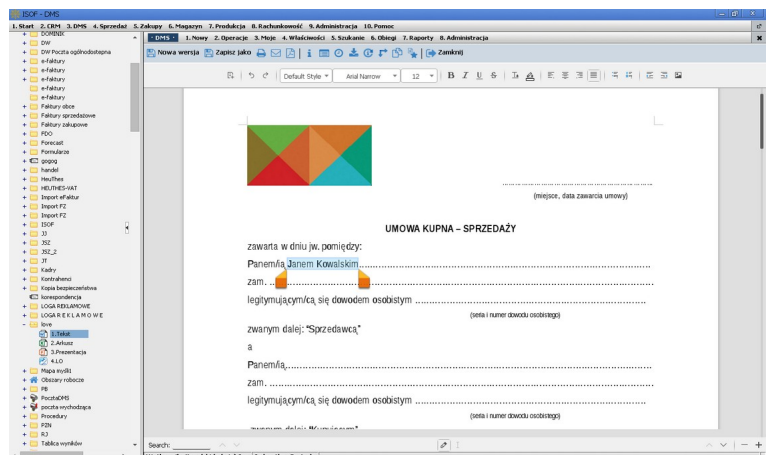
ISOF - DMS

1. Start 2. CRM 3. DMS 4. Sprzedaż 5. Zakupy 6. Magazyn 7. Produkcja 8. Rachunkowość 9. Administracja 10. Pomoc

DMS 1. Nowy 2. Operacje 3. Moje 4. Właściwości 5. Szukanie 6. Obiegi 7. Raporty 8. Administracja

Nowa wersja Zapisz jako Zamknij

Default Style Arial Narrow 12

DOMINIK
DW
DW Poczta ogólnodostępna
e-faktury
e-faktury
e-faktury
e-faktury
e-faktury
Faktury obce
Faktury sprzedażowe
Faktury zakupowe
FDO
Forecast
Formularze
gogog
handel
HeuThes
HEUTHES-VAT
Import eFaktur
Import FZ
Import FZ
ISOF
JJ
JSZ
JSZ_2
JT
Kadry
Kontrahenci
Kopia bezpieczeństwa
korespondencja
LOGA REKLAMOWE
LOGA R E K L A M O W E
love
1.Tekst
2.Arkusz
3.Prezentacja
4.LO
Mapa myśli
Obszary robocze
PB
PocztaDMS
poczta wychodząca
Procedury
PZN
RJ
Tablica wyników

Search:

……………………………………
(miejsce, data zawarcia umowy)

UMOWA KUPNA – SPRZEDAŻY

zawarta w dniu jw. pomiędzy:

Panem/ią Janem Kowalskim……………………………………………………

zam. ……………………………………………………………………………

legitymującym/cą się dowodem osobistym ……………………………………………
(seria i numer dowodu osobistego)

zwanym dalej: "Sprzedawcą"

a

Panem/ią……………………………………………………………………………

zam. ……………………………………………………………………………

legitymującym/cą się dowodem osobistym ……………………………………………
(seria i numer dowodu osobistego)

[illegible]